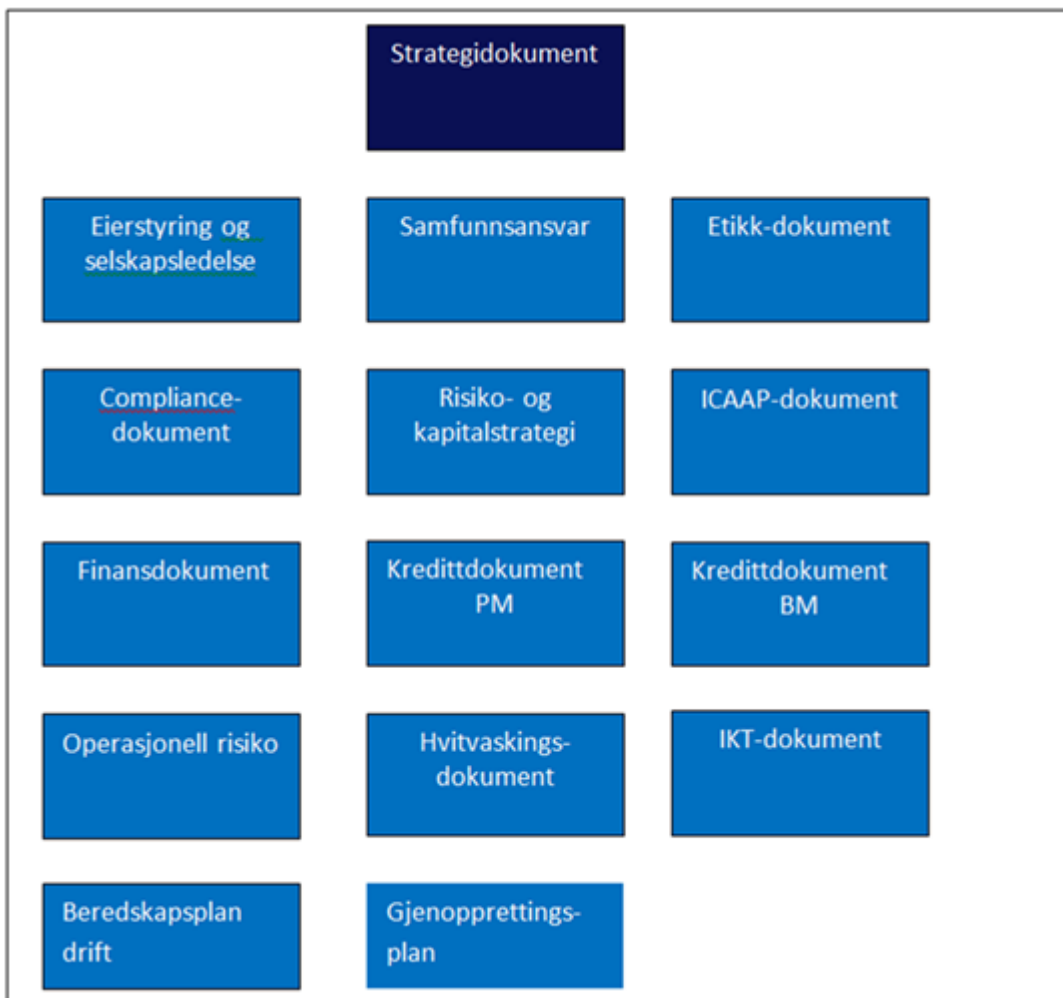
Strategidokument

Eierstyring og selskapsledelse

Samfunnsansvar

Etikk-dokument

Compliance-dokument

Risiko- og kapitalstrategi

ICAAP-dokument

Finansdokument

Kredittdokument PM

Kredittdokument BM

Operasjonell risiko

Hvitvaskings-dokument

IKT-dokument

Beredskapsplan drift

Gjenopprettings-plan